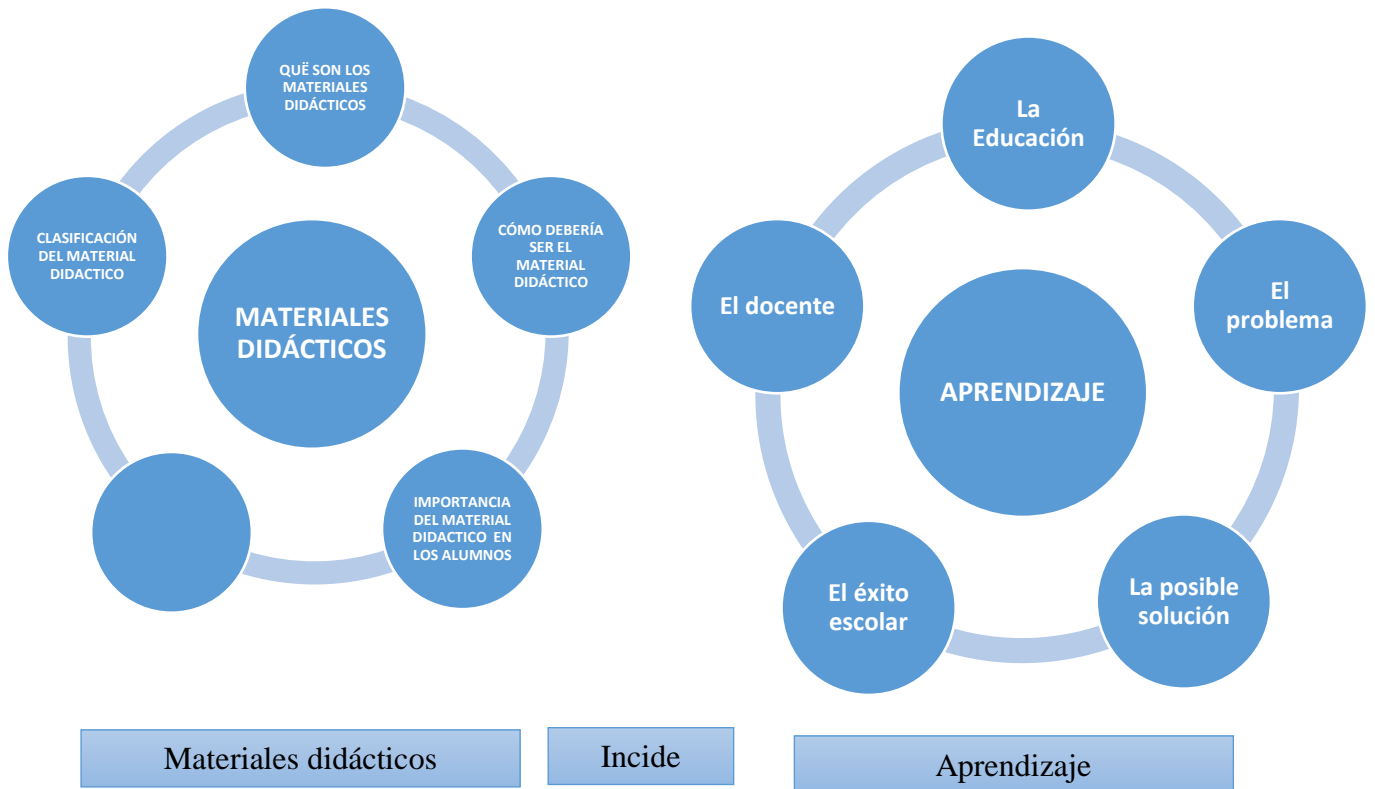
QUË SON LOS MATERIALES DIDÁCTICOS

CÓMO DEBERÍA SER EL MATERIAL DIDÁCTICO

IMPORTANCIA DEL MATERIAL DIDACTICO EN LOS ALUMNOS

CLASIFICACIÓN DEL MATERIAL DIDACTICO

MATERIALES DIDÁCTICOS

La Educación

El problema

La posible solución

El éxito escolar

El docente

APRENDIZAJE

Materiales didácticos

Incide

Aprendizaje